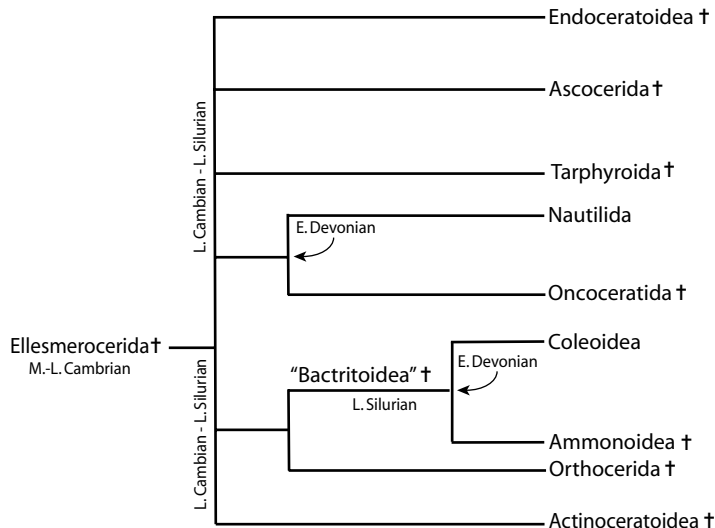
Endoceratoidea †

Ascocerida †

Tarphyroida †

Nautilida

E. Devonian

Oncoceratida †

L. Cambian - L. Silurian

Ellesmerocerida †
M.-L. Cambrian

Coleoidea

"Bactritoidea" †

E. Devonian

L. Silurian

Ammonoidea †

Orthocerida †

L. Cambian - L. Silurian

Actinoceratoidea †